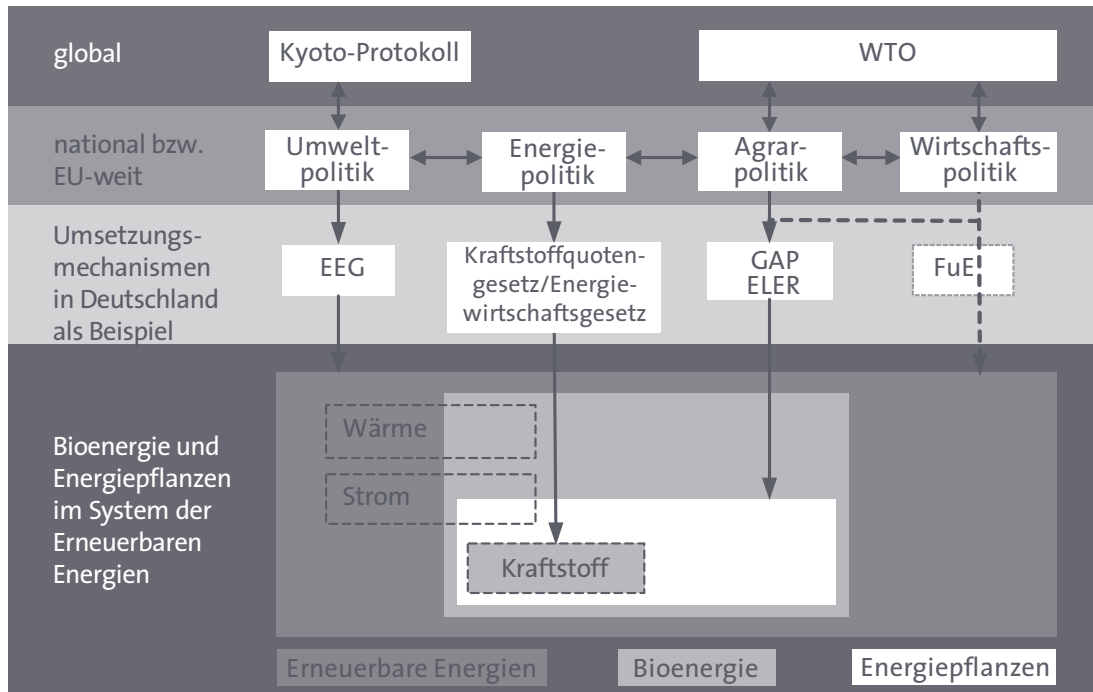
global

Kyoto-Protokoll

WTO

national bzw. EU-weit

Umweltpolitik

Energiepolitik

Agrarpolitik

Wirtschaftspolitik

Umsetzungsmechanismen in Deutschland als Beispiel

EEG

Kraftstoffquotengesetz/Energiewirtschaftsgesetz

GAP ELER

FuE

Bioenergie und Energiepflanzen im System der Erneuerbaren Energien

Wärme

Strom

Kraftstoff

Erneuerbare Energien

Bioenergie

Energiepflanzen